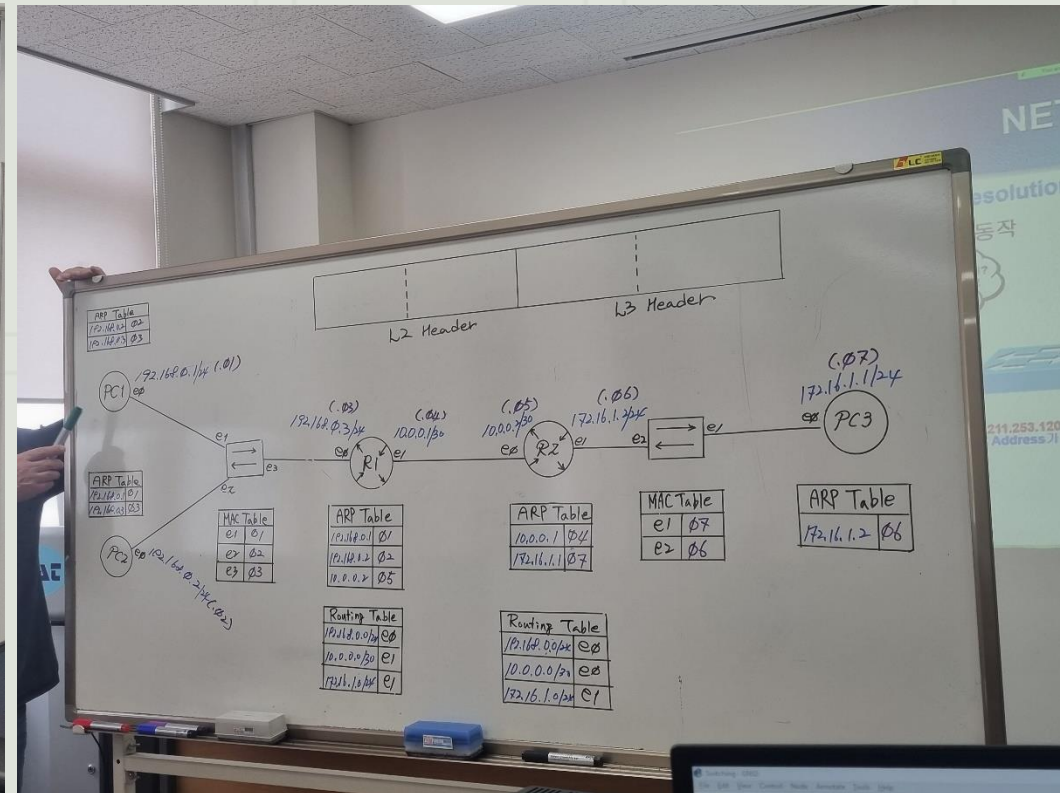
NET
esolution
동작
211.253.120
Address 가

L2 Header
L3 Header

ARP Table
| 192.168.0.2 | Ø2 |
| 192.168.0.3 | Ø3 |

PC1 eØ 192.168.0.1/24 (.01)

ARP Table
| 192.168.0.1 | Ø1 |
| 192.168.0.3 | Ø3 |

PC2 eØ 192.168.0.2/24 (.02)

e1 e2 e3

(.03) 192.168.0.3/24 eØ R1 e1 (.04) 10.0.0.1/30

(.05) 10.0.0.2/30 eØ R2 e1 (.06) 172.16.1.2/24

e2 e1

(.07) 172.16.1.1/24 eØ PC3

| MAC Table | |
|---|---|
| e1 | Ø1 |
| e2 | Ø2 |
| e3 | Ø3 |

| ARP Table | |
|---|---|
| 192.168.0.1 | Ø1 |
| 192.168.0.2 | Ø2 |
| 10.0.0.2 | Ø5 |

| ARP Table | |
|---|---|
| 10.0.0.1 | Ø4 |
| 172.16.1.1 | Ø7 |

| MAC Table | |
|---|---|
| e1 | Ø7 |
| e2 | Ø6 |

| ARP Table | |
|---|---|
| 172.16.1.2 | Ø6 |

| Routing Table | |
|---|---|
| 192.168.0.0/24 | eØ |
| 10.0.0.0/30 | e1 |
| 172.16.1.0/24 | e1 |

| Routing Table | |
|---|---|
| 192.168.0.0/24 | eØ |
| 10.0.0.0/30 | eØ |
| 172.16.1.0/24 | e1 |

LC